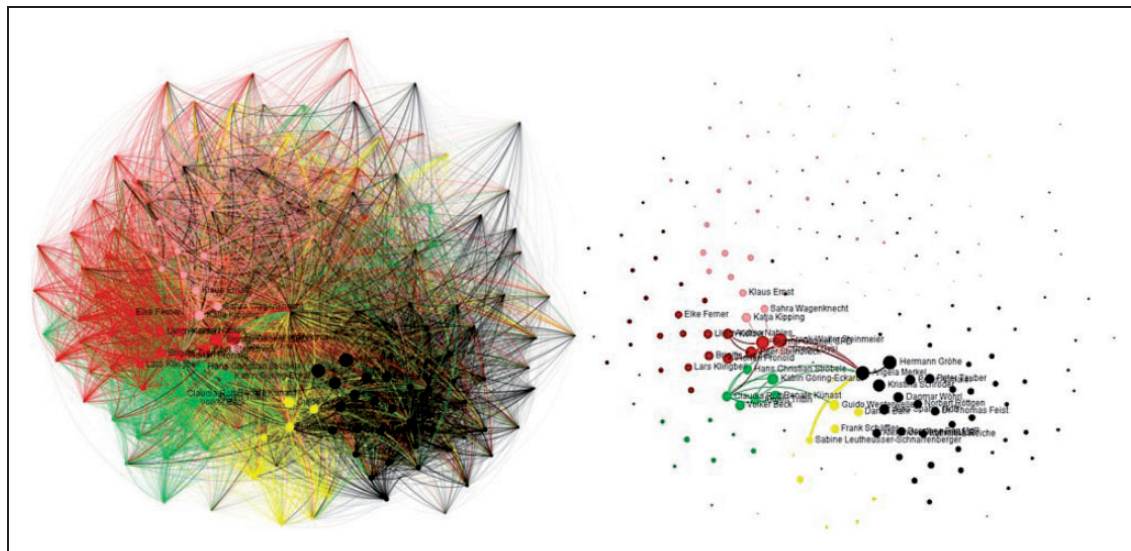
Klaus Ernst
Sahra Wagenknecht
Katja Kipping
Elke Ferner
Ulla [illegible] Nahles
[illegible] Steinmeier
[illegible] Pronold
Lars Klingbeil
Hans Christian Ströbele
Katrin Göring-Eckardt
Claudia Roth
Renate Künast
Volker Beck
Hermann Gröhe
Angela Merkel
Peter Tauber
Kristina Schröder
Dagmar Wöhrl
Guido Westerwelle
Norbert Röttgen
Thomas Feist
Frank Schäffler
Sabine Leutheusser-Schnarrenberger
Elke Ferner
Klaus Ernst
Katja Kipping
Claudia Roth